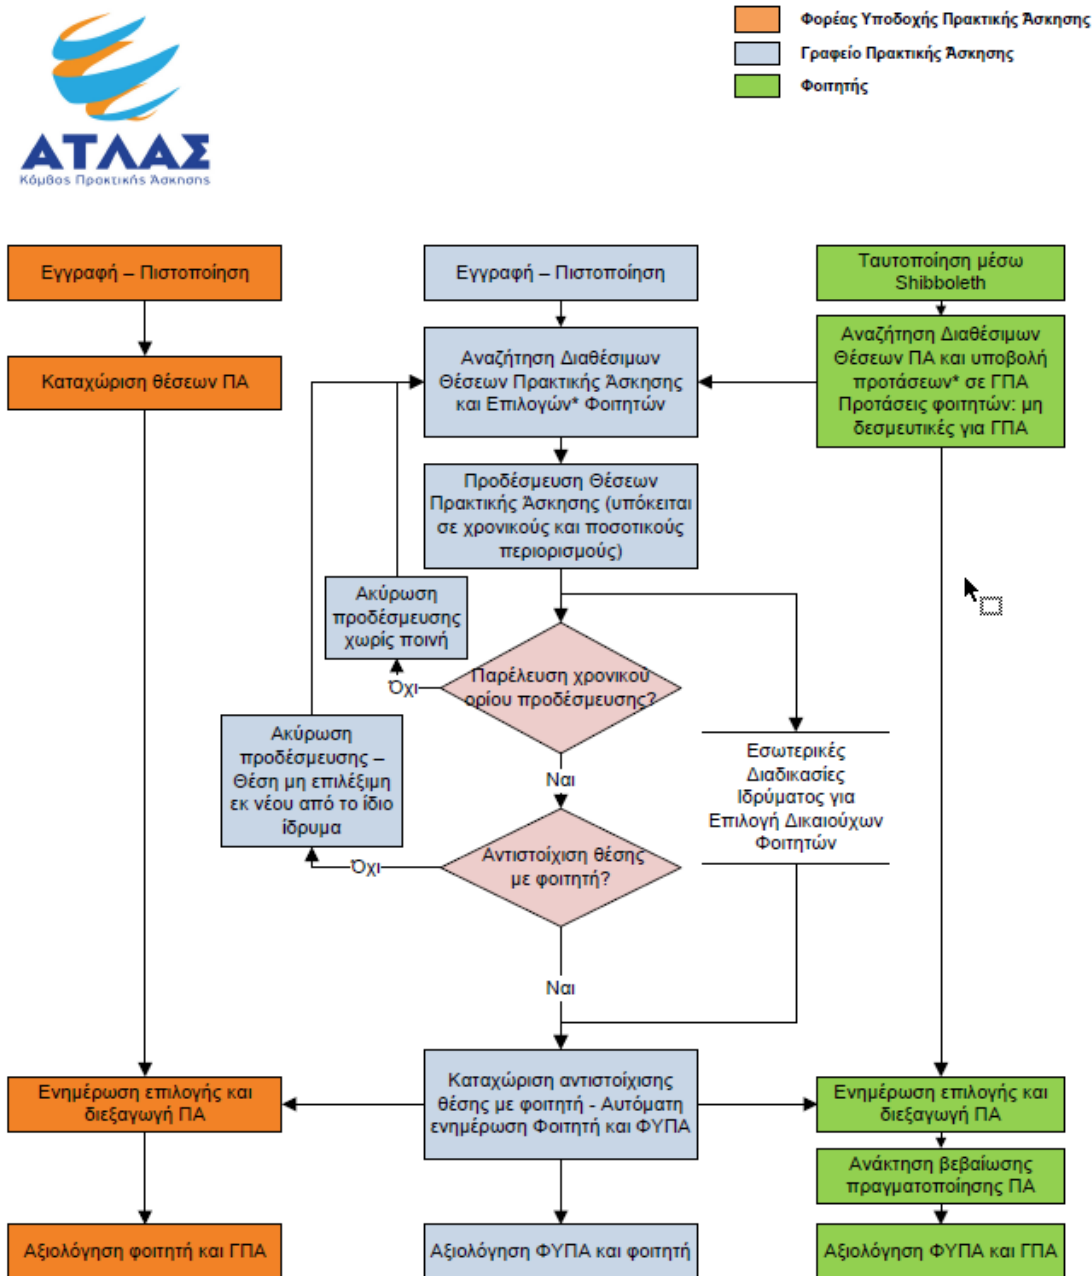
ΑΤΛΑΣ
Κόμβος Πρακτικής Άσκησης

Φορέας Υποδοχής Πρακτικής Άσκησης
Γραφείο Πρακτικής Άσκησης
Φοιτητής

Εγγραφή – Πιστοποίηση

Καταχώριση θέσεων ΠΑ

Εγγραφή – Πιστοποίηση

Αναζήτηση Διαθέσιμων Θέσεων Πρακτικής Άσκησης και Επιλογών* Φοιτητών

Ταυτοποίηση μέσω Shibboleth

Αναζήτηση Διαθέσιμων Θέσεων ΠΑ και υποβολή προτάσεων* σε ΓΠΑ Προτάσεις φοιτητών: μη δεσμευτικές για ΓΠΑ

Προδέσμευση Θέσεων Πρακτικής Άσκησης (υπόκειται σε χρονικούς και ποσοτικούς περιορισμούς)

Ακύρωση προδέσμευσης χωρίς ποινή

Όχι

Παρέλευση χρονικού ορίου προδέσμευσης?

Ακύρωση προδέσμευσης – Θέση μη επιλέξιμη εκ νέου από το ίδιο ίδρυμα

Ναι

Εσωτερικές Διαδικασίες Ιδρύματος για Επιλογή Δικαιούχων Φοιτητών

Όχι

Αντιστοίχιση θέσης με φοιτητή?

Ναι

Ενημέρωση επιλογής και διεξαγωγή ΠΑ

Καταχώριση αντιστοίχισης θέσης με φοιτητή - Αυτόματη ενημέρωση Φοιτητή και ΦΥΠΑ

Ενημέρωση επιλογής και διεξαγωγή ΠΑ

Ανάκτηση βεβαίωσης πραγματοποίησης ΠΑ

Αξιολόγηση φοιτητή και ΓΠΑ

Αξιολόγηση ΦΥΠΑ και φοιτητή

Αξιολόγηση ΦΥΠΑ και ΓΠΑ